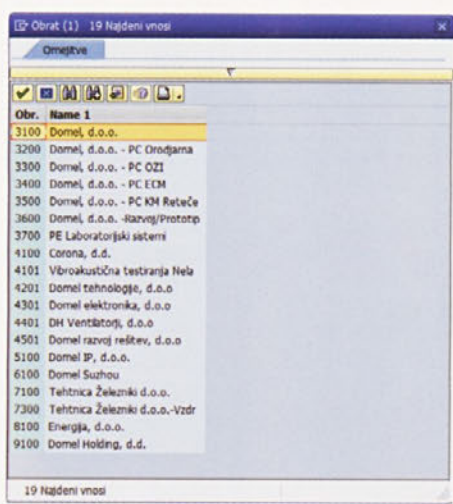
Obrat (1) 19 Najdeni vnosi

Omejitve

| Obr. | Name 1 |
|---|---|
| 3100 | Domel, d.o.o. |
| 3200 | Domel, d.o.o. - PC Orodjarna |
| 3300 | Domel, d.o.o. - PC OZI |
| 3400 | Domel, d.o.o. - PC ECM |
| 3500 | Domel, d.o.o. - PC KM Reteče |
| 3600 | Domel, d.o.o. -Razvoj/Prototip |
| 3700 | PE Laboratorijski sistemi |
| 4100 | Corona, d.d. |
| 4101 | Vibroakustična testiranja Nela |
| 4201 | Domel tehnologije, d.o.o |
| 4301 | Domel elektronika, d.o.o |
| 4401 | DH Ventilatorji, d.o.o |
| 4501 | Domel razvoj rešitev, d.o.o |
| 5100 | Domel IP, d.o.o. |
| 6100 | Domel Suzhou |
| 7100 | Tehtnica Železniki d.o.o. |
| 7300 | Tehtnica Železniki d.o.o.-Vzdr |
| 8100 | Energija, d.o.o. |
| 9100 | Domel Holding, d.d. |

19 Najdeni vnosi